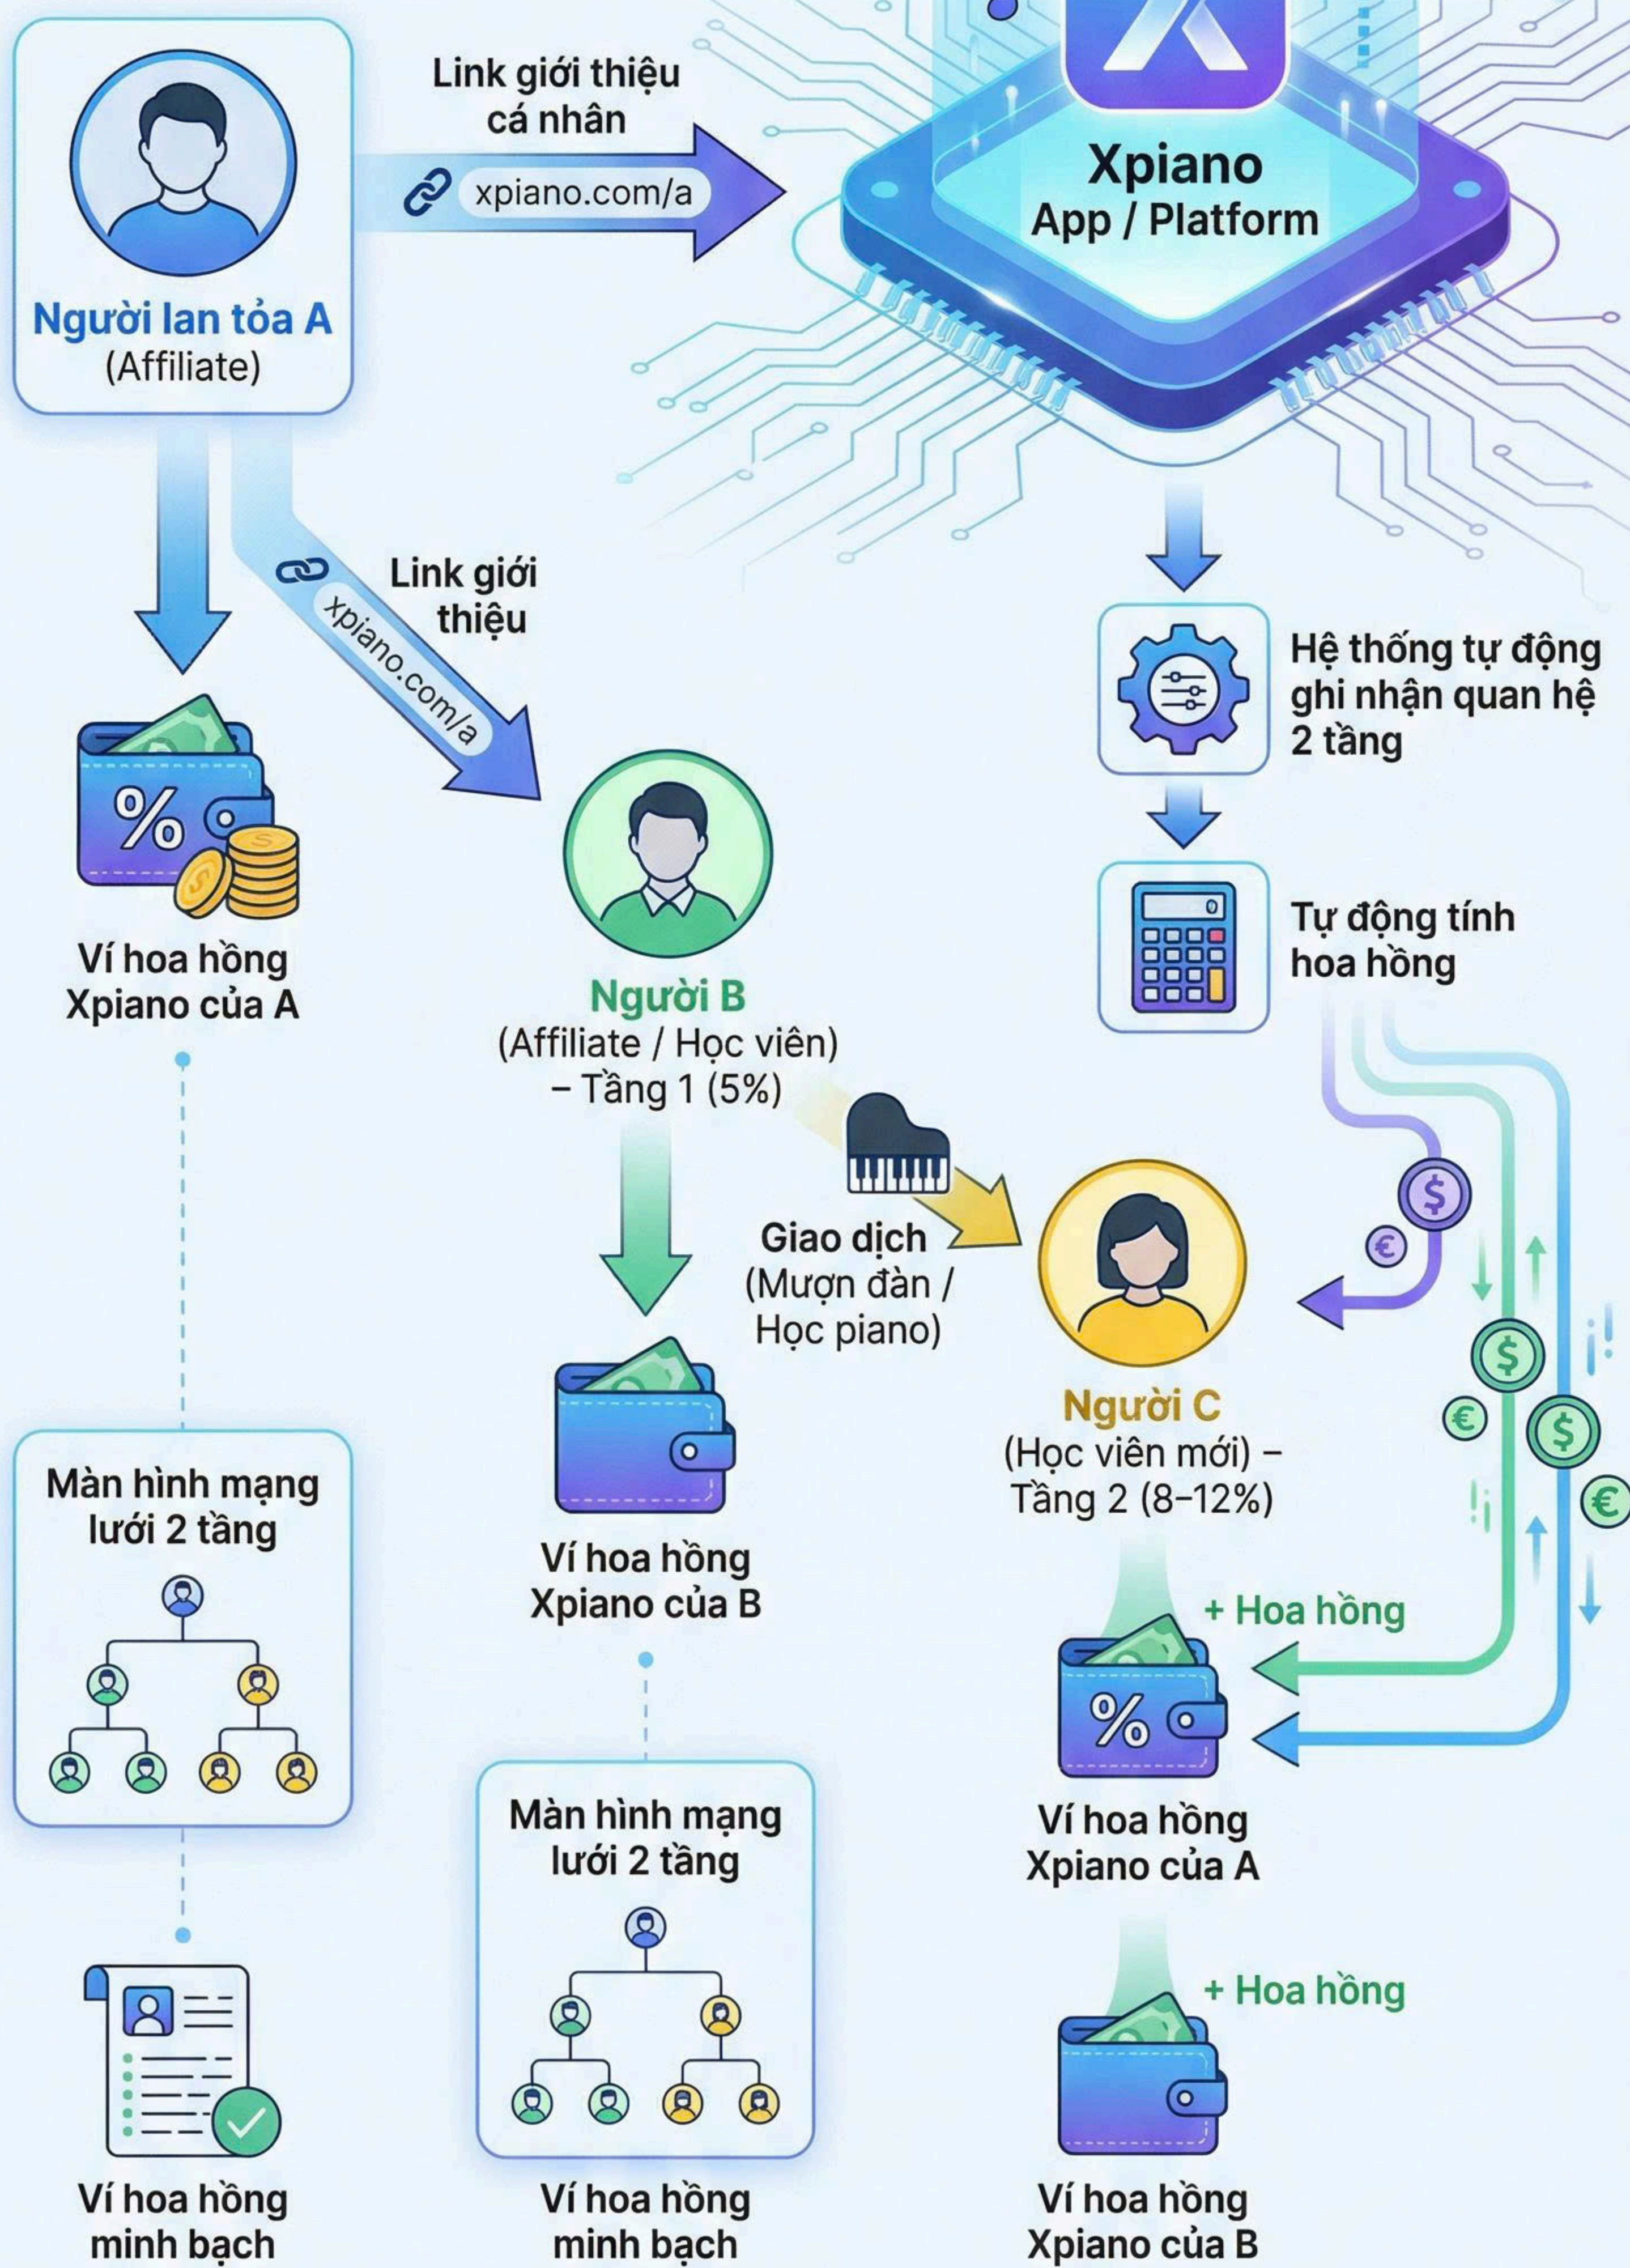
Người lan tỏa A
(Affiliate)

Link giới thiệu cá nhân

xpiano.com/a

Xpiano
App / Platform

Link giới thiệu

xpiano.com/a

Hệ thống tự động ghi nhận quan hệ 2 tầng

Ví hoa hồng Xpiano của A

Người B
(Affiliate / Học viên) – Tầng 1 (5%)

Tự động tính hoa hồng

Giao dịch (Mượn đàn / Học piano)

Người C
(Học viên mới) – Tầng 2 (8–12%)

Màn hình mạng lưới 2 tầng

Ví hoa hồng Xpiano của B

+ Hoa hồng

Ví hoa hồng Xpiano của A

Màn hình mạng lưới 2 tầng

+ Hoa hồng

Ví hoa hồng minh bạch

Ví hoa hồng minh bạch

Ví hoa hồng Xpiano của B